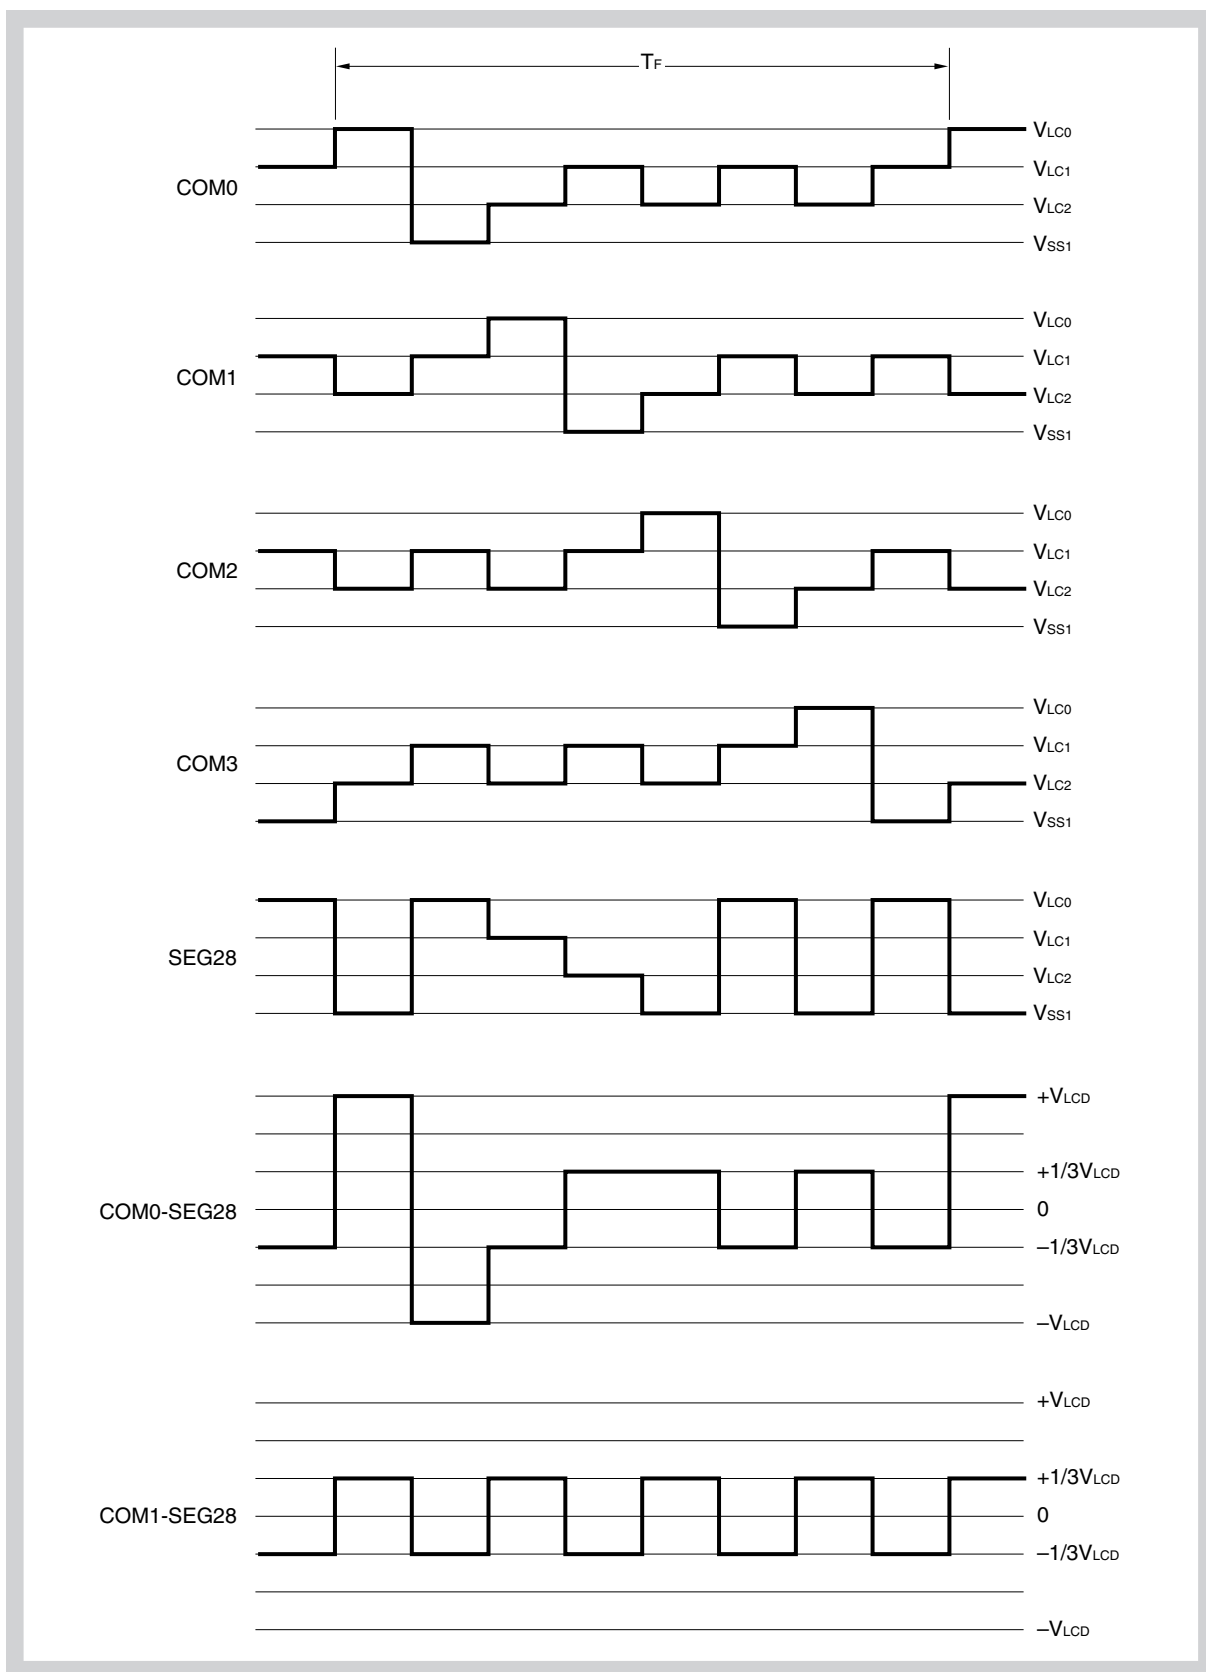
$T_F$

COM0
$V_{LC0}$
$V_{LC1}$
$V_{LC2}$
$V_{SS1}$

COM1
$V_{LC0}$
$V_{LC1}$
$V_{LC2}$
$V_{SS1}$

COM2
$V_{LC0}$
$V_{LC1}$
$V_{LC2}$
$V_{SS1}$

COM3
$V_{LC0}$
$V_{LC1}$
$V_{LC2}$
$V_{SS1}$

SEG28
$V_{LC0}$
$V_{LC1}$
$V_{LC2}$
$V_{SS1}$

COM0-SEG28
$+V_{LCD}$
$+1/3V_{LCD}$
0
$-1/3V_{LCD}$
$-V_{LCD}$

COM1-SEG28
$+V_{LCD}$
$+1/3V_{LCD}$
0
$-1/3V_{LCD}$
$-V_{LCD}$